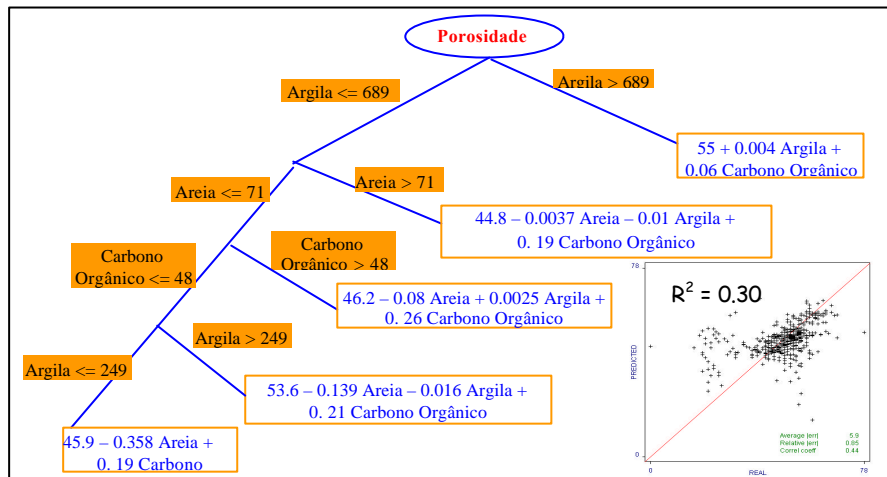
Porosidade

Argila <= 689

Argila > 689

55 + 0.004 Argila + 0.06 Carbono Orgânico

Areia <= 71

Areia > 71

44.8 – 0.0037 Areia – 0.01 Argila + 0. 19 Carbono Orgânico

Carbono Orgânico <= 48

Carbono Orgânico > 48

46.2 – 0.08 Areia + 0.0025 Argila + 0. 26 Carbono Orgânico

Argila > 249

Argila <= 249

53.6 – 0.139 Areia – 0.016 Argila + 0. 21 Carbono Orgânico

45.9 – 0.358 Areia + 0. 19 Carbono

78

$R^2 = 0.30$

PREDICTED

0

Average |err| 5.9
Relative |err| 0.05
Correl coeff 0.44

0

REAL

78